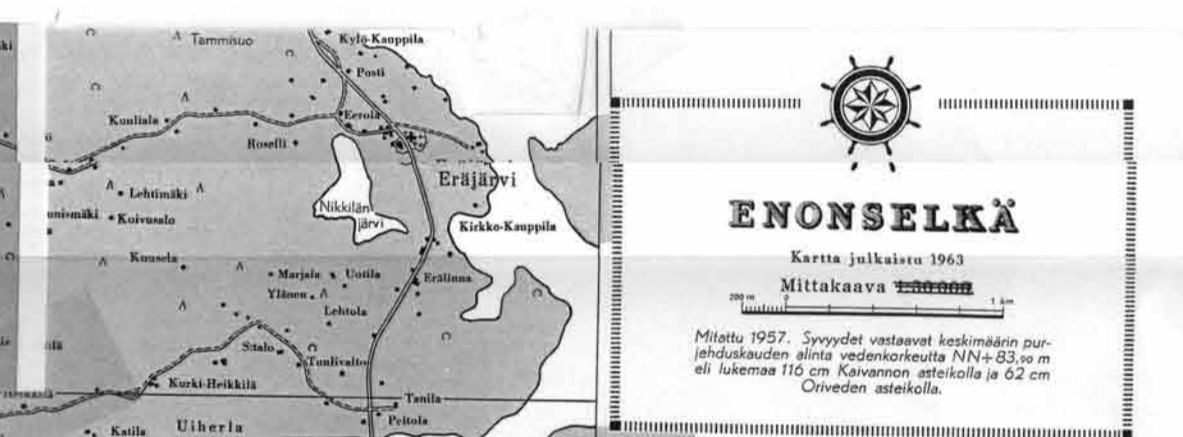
aki
Tammisuo
Kylä-Kauppila
Posti
Kuuliala
Erola
Roselli
Eräjärvi
Lehtimäki
Nikkilän järvi
unismäki
Koivusalo
Kirkko-Kauppila
Kousela
Marjala
Uotila
Ylänen
Lehtola
Erälinna
Sitalo
Tuulivalto
Kurki-Heikkilä
Tanila
Peltola
Katila
Uiherla

ENONSELKÄ
Kartta julkaistu 1963
Mittakaava ~~1:50 000~~
200 m 0 1 km
Mitattu 1957. Syvyydet vastaavat keskimäärin purjehduskauden alinta vedenkorkeutta NN+83,90 m eli lukemaa 116 cm Kaivannon asteikolla ja 62 cm Oriveden asteikolla.